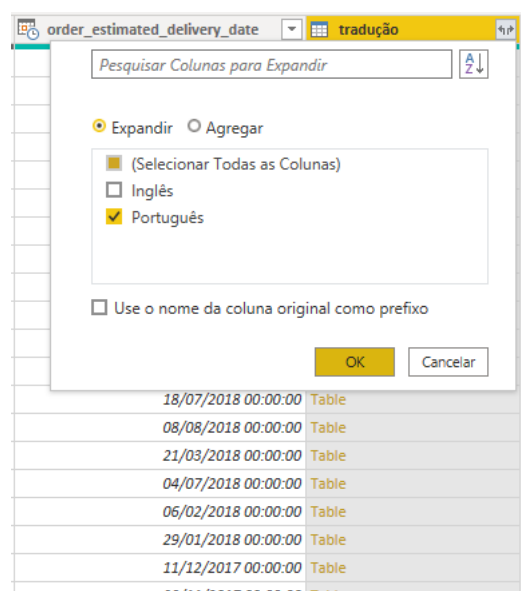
order_estimated_delivery_date | tradução

Pesquisar Colunas para Expandir

Expandir Agregar

(Selecionar Todas as Colunas)
Inglês
Português

Use o nome da coluna original como prefixo

OK Cancelar

| | |
|---|---|
| 18/07/2018 00:00:00 | Table |
| 08/08/2018 00:00:00 | Table |
| 21/03/2018 00:00:00 | Table |
| 04/07/2018 00:00:00 | Table |
| 06/02/2018 00:00:00 | Table |
| 29/01/2018 00:00:00 | Table |
| 11/12/2017 00:00:00 | Table |
| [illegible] | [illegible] |